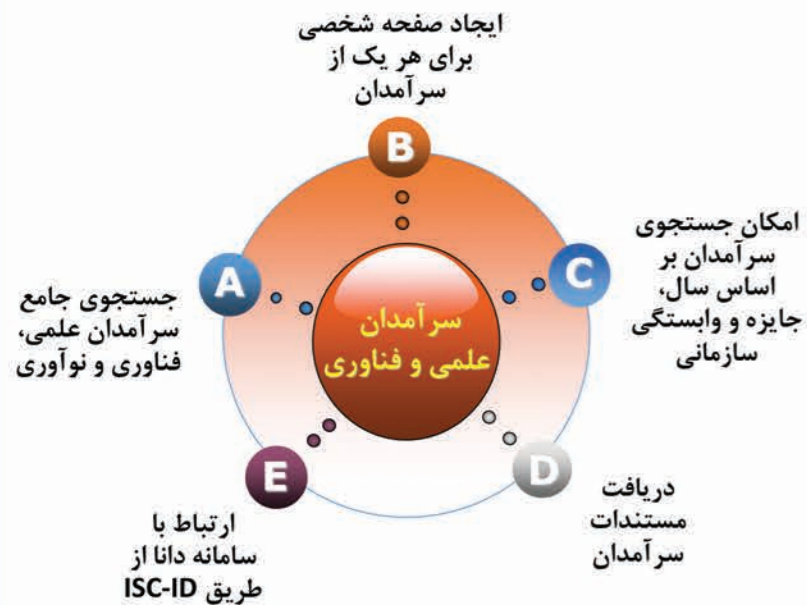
ایجاد صفحه شخصی برای هر یک از سرآمدان

B

امکان جستجوی سرآمدان بر اساس سال، جایزه و وابستگی سازمانی

C

A

جستجوی جامع سرآمدان علمی، فناوری و نوآوری

سرآمدان علمی و فناوری

E

D

ارتباط با سامانه دانا از طریق ISC-ID

دریافت مستندات سرآمدان